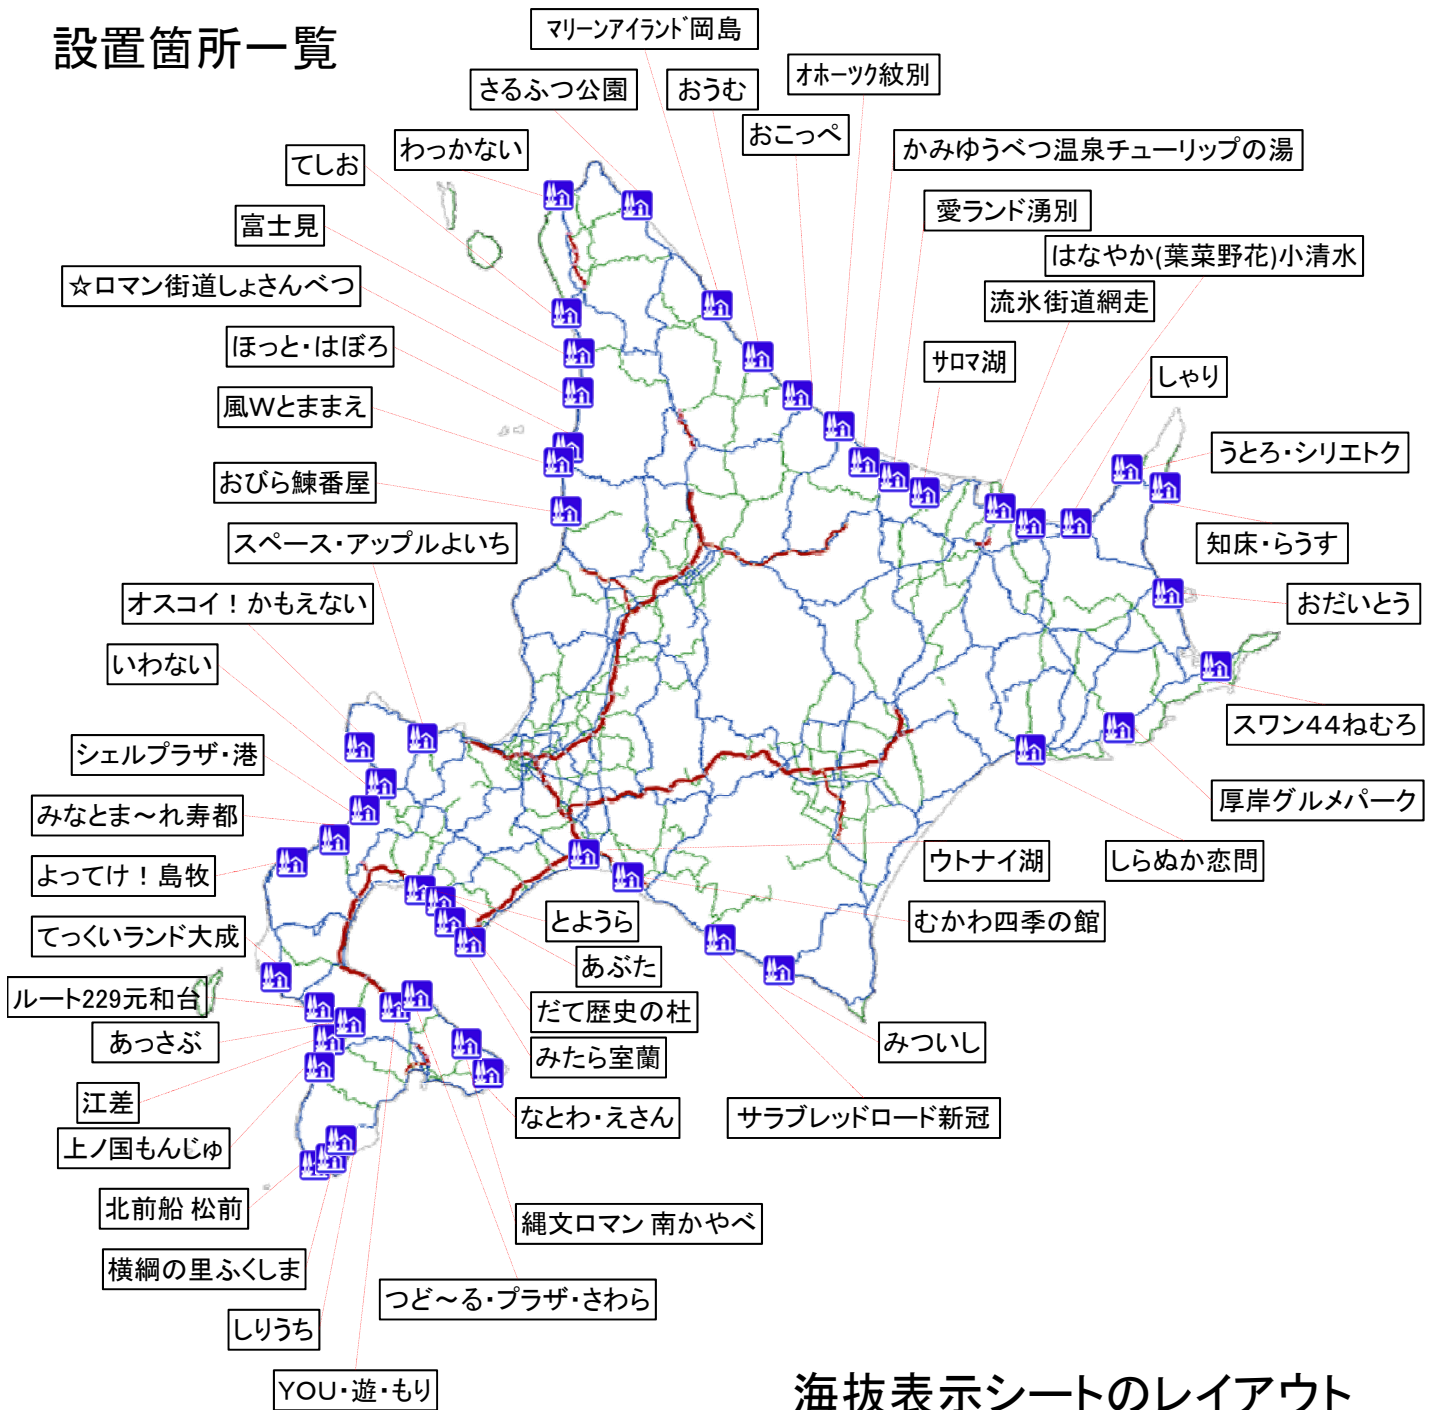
設置箇所一覧

マリーンアイランド岡島

さるふつ公園

おうむ

オホーツク紋別

わっかない

おこっぺ

かみゆうべつ温泉チューリップの湯

てしお

愛ランド湧別

富士見

はなやか(葉菜野花)小清水

☆ロマン街道しょさんべつ

流氷街道網走

ほっと・はぼろ

サロマ湖

風Wとままえ

しゃり

うとろ・シリエトク

おびら鰊番屋

知床・らうす

スペース・アップルよいち

オスコイ！かもえない

おだいとう

いわない

スワン44ねむろ

シェルプラザ・港

厚岸グルメパーク

みなとま～れ寿都

ウトナイ湖

しらぬか恋問

よってけ！島牧

とようら

むかわ四季の館

てっくいランド大成

あぶた

ルート229元和台

だて歴史の杜

あっさぶ

みたら室蘭

みついし

江差

なとわ・えさん

サラブレッドロード新冠

上ノ国もんじゅ

北前船 松前

縄文ロマン 南かやべ

横綱の里ふくしま

つど～る・プラザ・さわら

しりうち

YOU・遊・もり

海抜表示シートのレイアウト